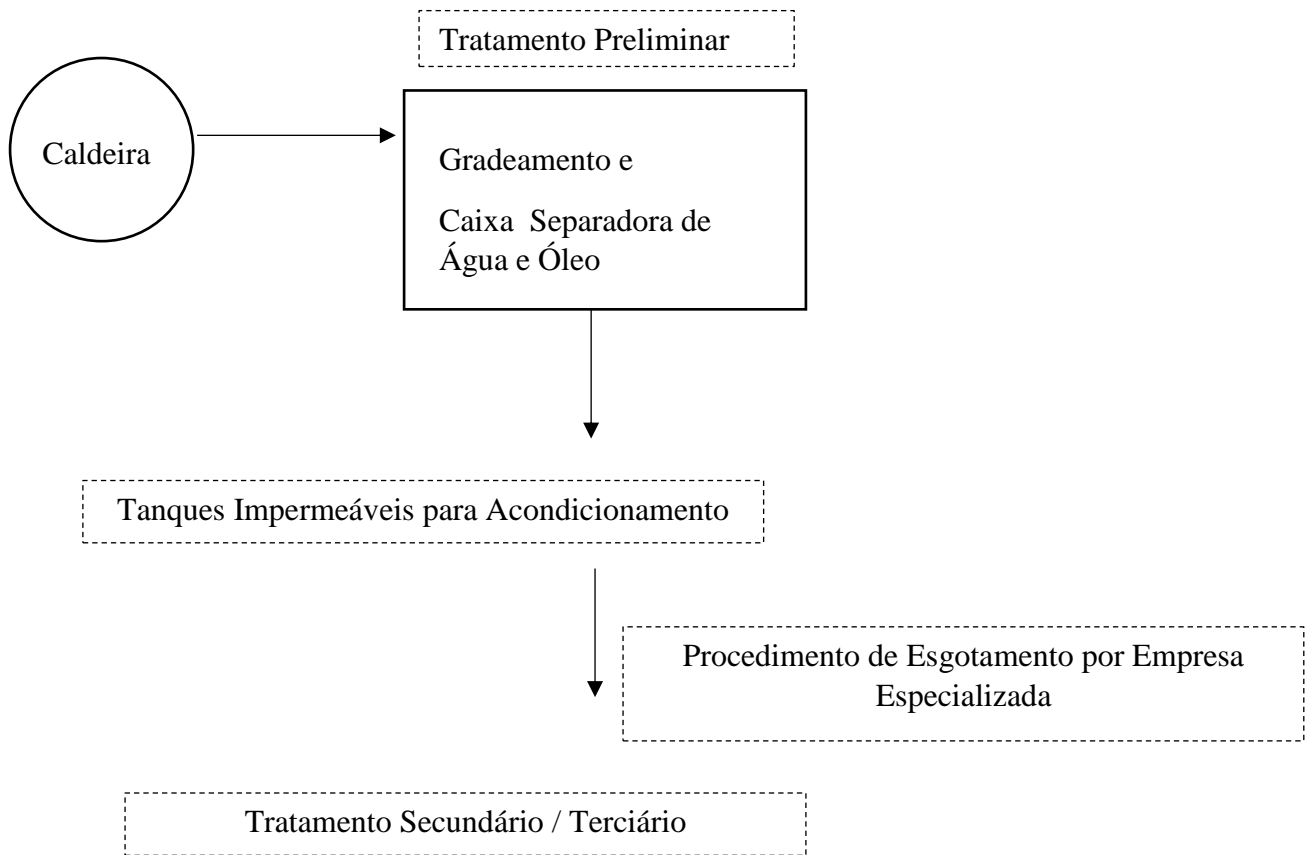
Tratamento Preliminar

Caldeira

Gradeamento e

Caixa Separadora de Água e Óleo

Tanques Impermeáveis para Acondicionamento

Procedimento de Esgotamento por Empresa Especializada

Tratamento Secundário / Terciário